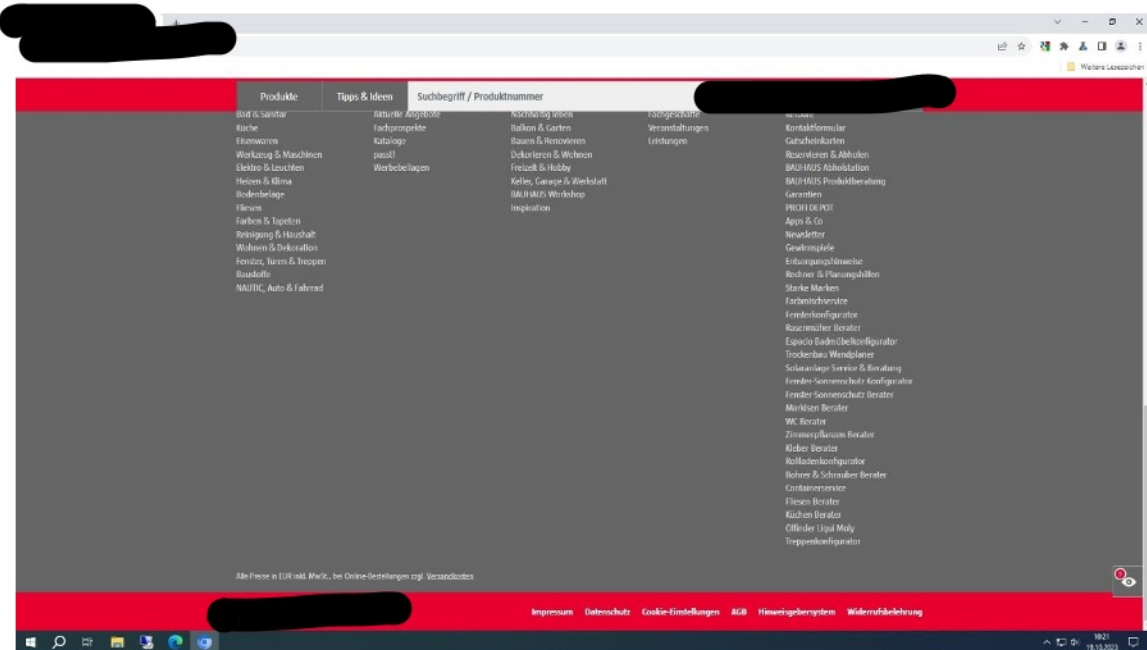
Weitere Lesezeichen

Produkte
Tipps & Ideen
Suchbegriff / Produktnummer

Bad & Sanitär
Küche
Eisenwaren
Werkzeug & Maschinen
Elektro & Leuchten
Heizen & Klima
Bodenbeläge
Fliesen
Farben & Tapeten
Reinigung & Haushalt
Wohnen & Dekoration
Fenster, Türen & Treppen
Baustoffe
NAUTIC, Auto & Fahrrad

Aktuelle Angebote
Fachprospekte
Kataloge
passt!
Werbebeilagen

Nachhaltig leben
Balkon & Garten
Bauen & Renovieren
Dekorieren & Wohnen
Freizeit & Hobby
Keller, Garage & Werkstatt
BAUHAUS Workshop
Inspiration

Fachgeschäfte
Veranstaltungen
Leistungen

Kontaktformular
Gutscheinkarten
Reservieren & Abholen
BAUHAUS Abholstation
BAUHAUS Produktberatung
Garantien
PROFI DEPOT
Apps & Co
Newsletter
Gewinnspiele
Entsorgungshinweise
Rechner & Planungshilfen
Starke Marken
Farbmischservice
Fensterkonfigurator
Rasenmäher Berater
Espacio Badmöbelkonfigurator
Trockenbau Wandplaner
Solaranlage Service & Beratung
Fenster Sonnenschutz Konfigurator
Fenster Sonnenschutz Berater
Markisen Berater
WC Berater
Zimmerpflanzen Berater
Kleber Berater
Rollladenkonfigurator
Bohrer & Schrauber Berater
Containerservice
Fliesen Berater
Küchen Berater
Ölfinder Liqui Moly
Treppenkonfigurator

Alle Preise in EUR inkl. MwSt., bei Online-Bestellungen zzgl. Versandkosten

Impressum
Datenschutz
Cookie-Einstellungen
AGB
Hinweisgebersystem
Widerrufsbelehrung

10:21
19.10.2023